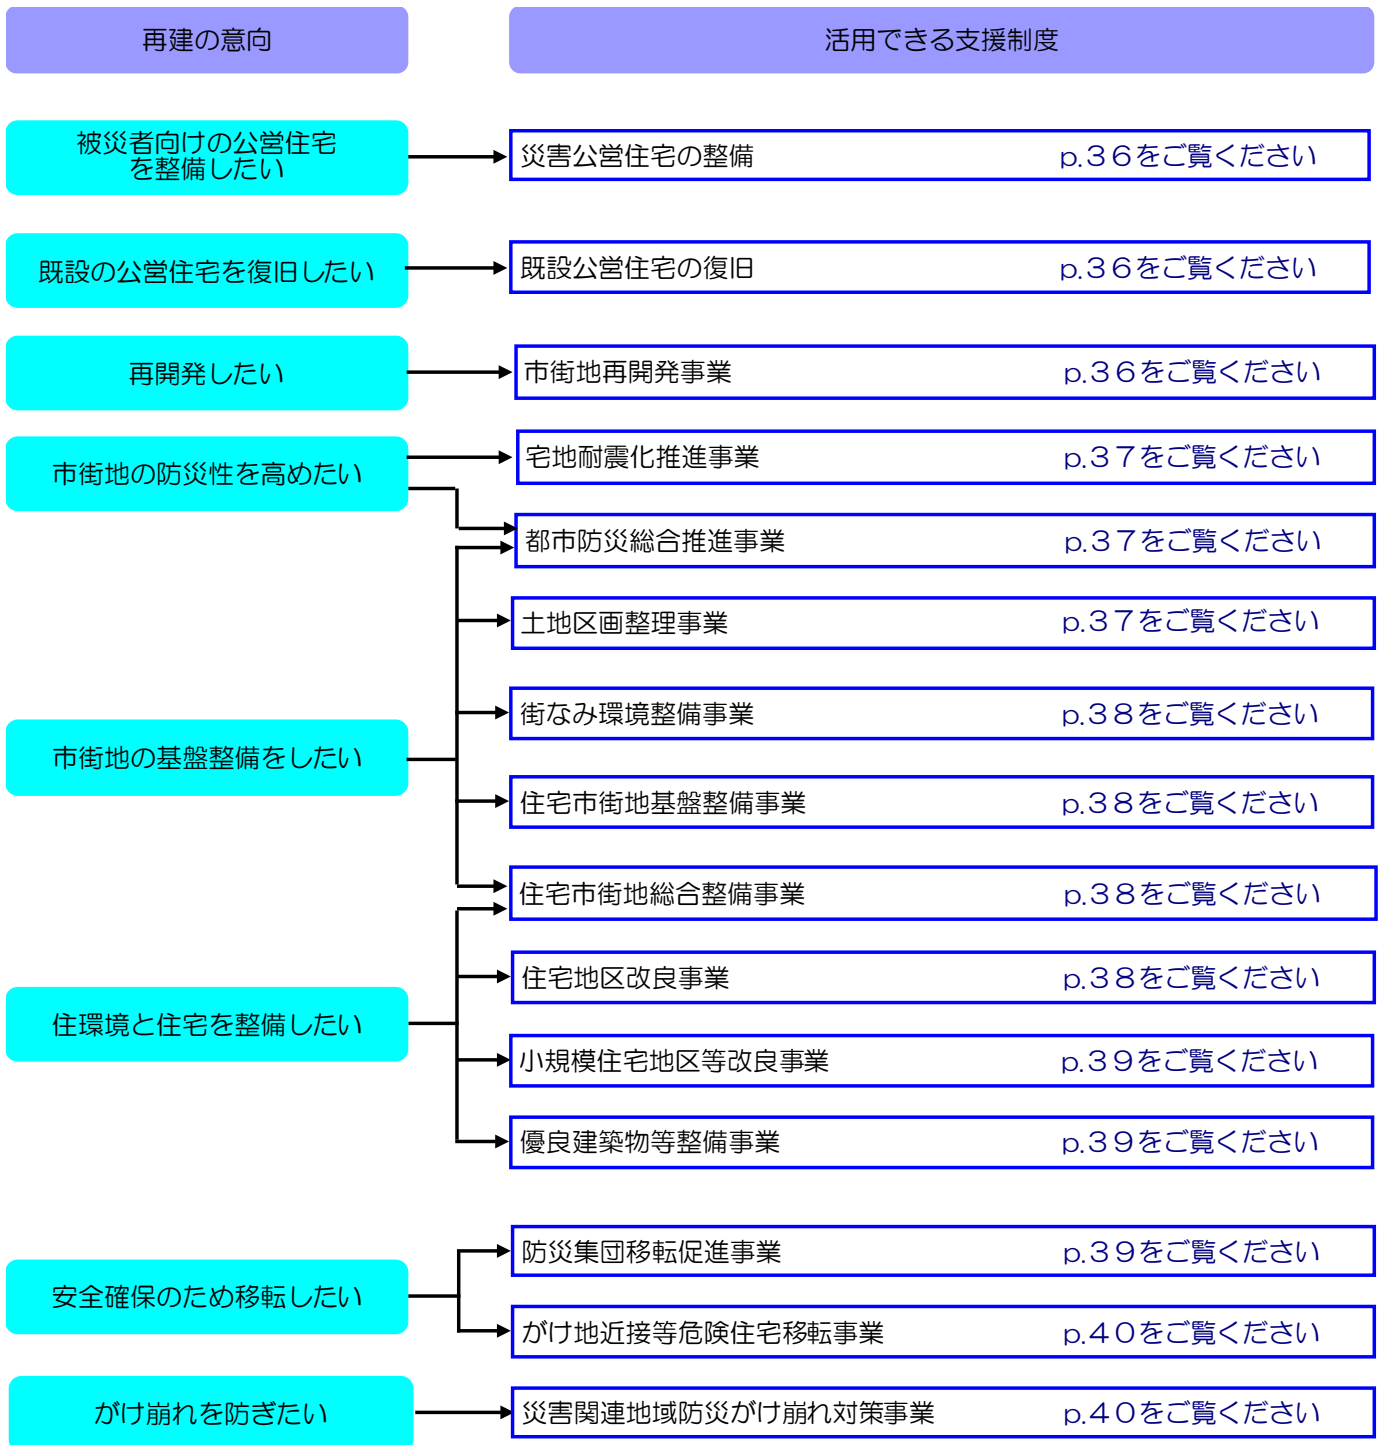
再建の意向

活用できる支援制度

被災者向けの公営住宅を整備したい

災害公営住宅の整備　p.36をご覧ください

既設の公営住宅を復旧したい

既設公営住宅の復旧　p.36をご覧ください

再開発したい

市街地再開発事業　p.36をご覧ください

市街地の防災性を高めたい

宅地耐震化推進事業　p.37をご覧ください

都市防災総合推進事業　p.37をご覧ください

土地区画整理事業　p.37をご覧ください

市街地の基盤整備をしたい

街なみ環境整備事業　p.38をご覧ください

住宅市街地基盤整備事業　p.38をご覧ください

住宅市街地総合整備事業　p.38をご覧ください

住環境と住宅を整備したい

住宅地区改良事業　p.38をご覧ください

小規模住宅地区等改良事業　p.39をご覧ください

優良建築物等整備事業　p.39をご覧ください

安全確保のため移転したい

防災集団移転促進事業　p.39をご覧ください

がけ地近接等危険住宅移転事業　p.40をご覧ください

がけ崩れを防ぎたい

災害関連地域防災がけ崩れ対策事業　p.40をご覧ください